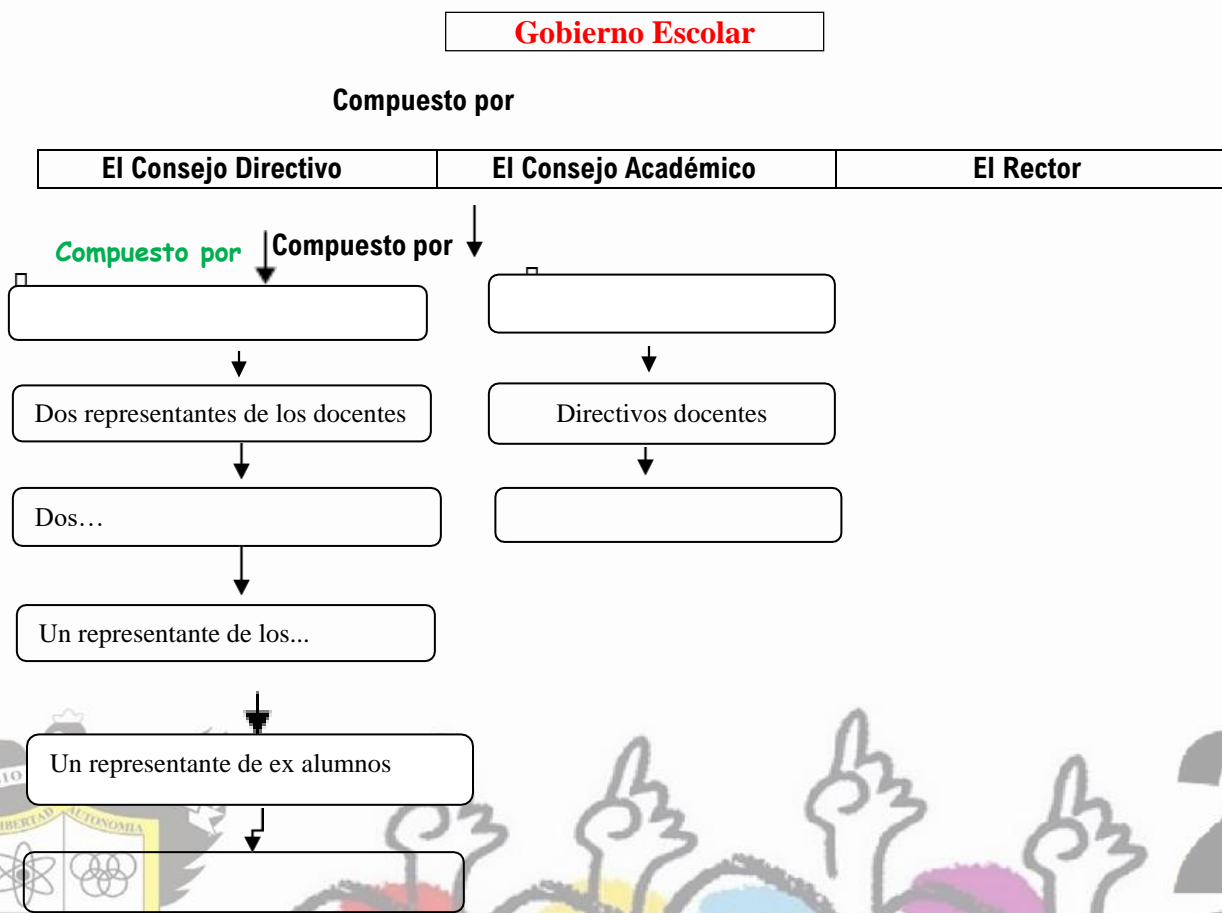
Gobierno Escolar

Compuesto por

| El Consejo Directivo | El Consejo Académico | El Rector |
|---|---|---|

Compuesto por

Dos representantes de los docentes

Dos…

Un representante de los...

Un representante de ex alumnos

Compuesto por

Directivos docentes

IO

LIBERTAD AUTONOMIA